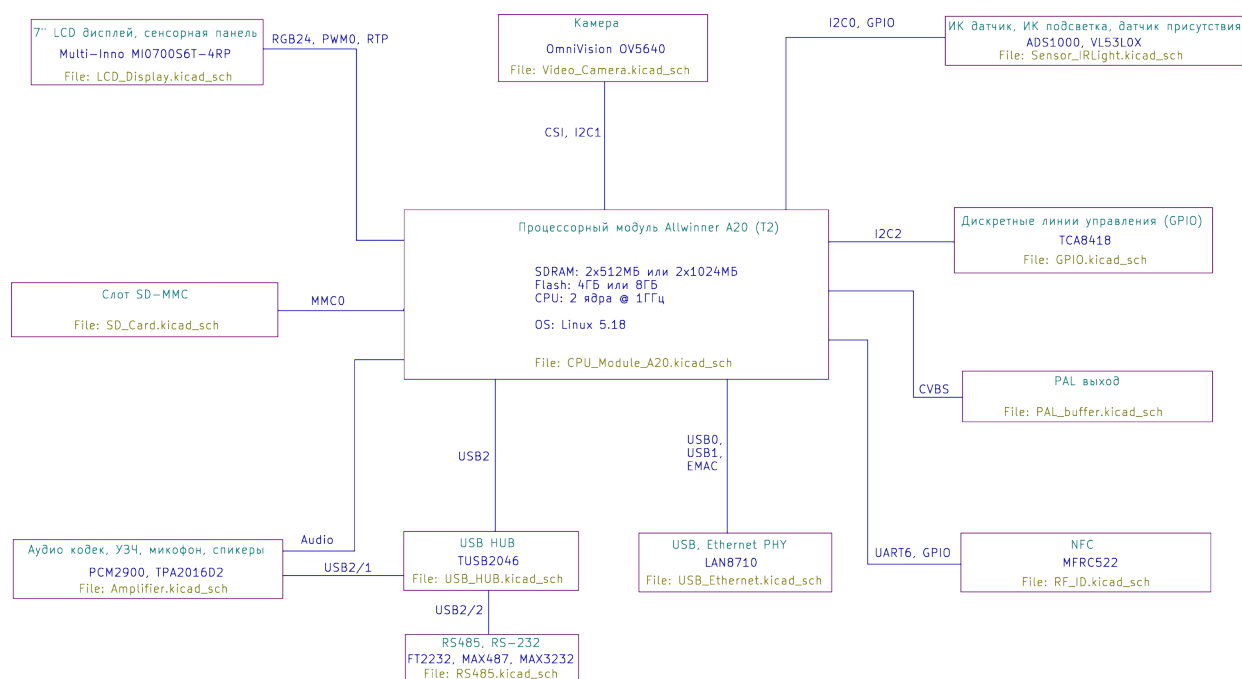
7'' LCD дисплей, сенсорная панель
Multi-Inno MI0700S6T-4RP
File: LCD_Display.kicad_sch

RGB24, PWM0, RTP

Камера
OmniVision OV5640
File: Video_Camera.kicad_sch

CSI, I2C1

I2C0, GPIO

ИК датчик, ИК подсветка, датчик присутствия
ADS1000, VL53L0X
File: Sensor_IRLight.kicad_sch

Процессорный модуль Allwinner A20 (T2)

SDRAM: 2x512МБ или 2x1024МБ
Flash: 4ГБ или 8ГБ
CPU: 2 ядра @ 1ГГц

OS: Linux 5.18

File: CPU_Module_A20.kicad_sch

I2C2

Дискретные линии управления (GPIO)
TCA8418
File: GPIO.kicad_sch

Слот SD-MMC
File: SD_Card.kicad_sch

MMC0

CVBS

PAL выход
File: PAL_buffer.kicad_sch

USB2

USB0,
USB1,
EMAC

Audio

Аудио кодек, УЗЧ, микофон, спикеры
PCM2900, TPA2016D2
File: Amplifier.kicad_sch

USB2/1

USB HUB
TUSB2046
File: USB_HUB.kicad_sch

USB, Ethernet PHY
LAN8710
File: USB_Ethernet.kicad_sch

UART6, GPIO

NFC
MFRC522
File: RF_ID.kicad_sch

USB2/2

RS485, RS-232
FT2232, MAX487, MAX3232
File: RS485.kicad_sch